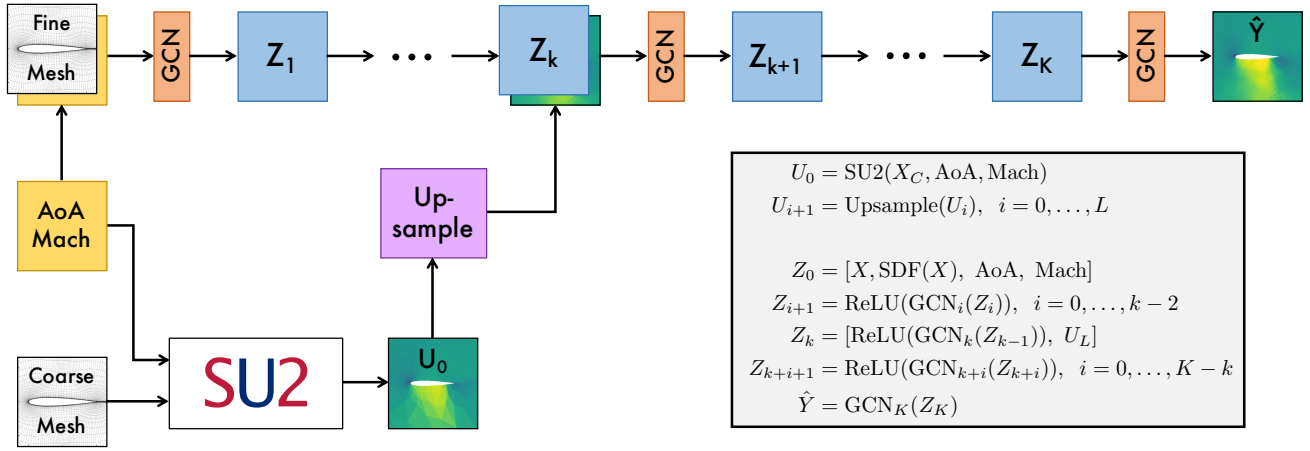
Fine Mesh

GCN

$Z_1$

...

$Z_k$

GCN

$Z_{k+1}$

...

$Z_K$

GCN

$\hat{Y}$

AoA Mach

Up-sample

$U_0 = \mathrm{SU2}(X_C, \mathrm{AoA}, \mathrm{Mach})$
$U_{i+1} = \mathrm{Upsample}(U_i), \quad i = 0, \ldots, L$

$Z_0 = [X, \mathrm{SDF}(X), \ \mathrm{AoA}, \ \mathrm{Mach}]$
$Z_{i+1} = \mathrm{ReLU}(\mathrm{GCN}_i(Z_i)), \quad i = 0, \ldots, k-2$
$Z_k = [\mathrm{ReLU}(\mathrm{GCN}_k(Z_{k-1})), \ U_L]$
$Z_{k+i+1} = \mathrm{ReLU}(\mathrm{GCN}_{k+i}(Z_{k+i})), \quad i = 0, \ldots, K-k$
$\hat{Y} = \mathrm{GCN}_K(Z_K)$

Coarse Mesh

SU2

$U_0$